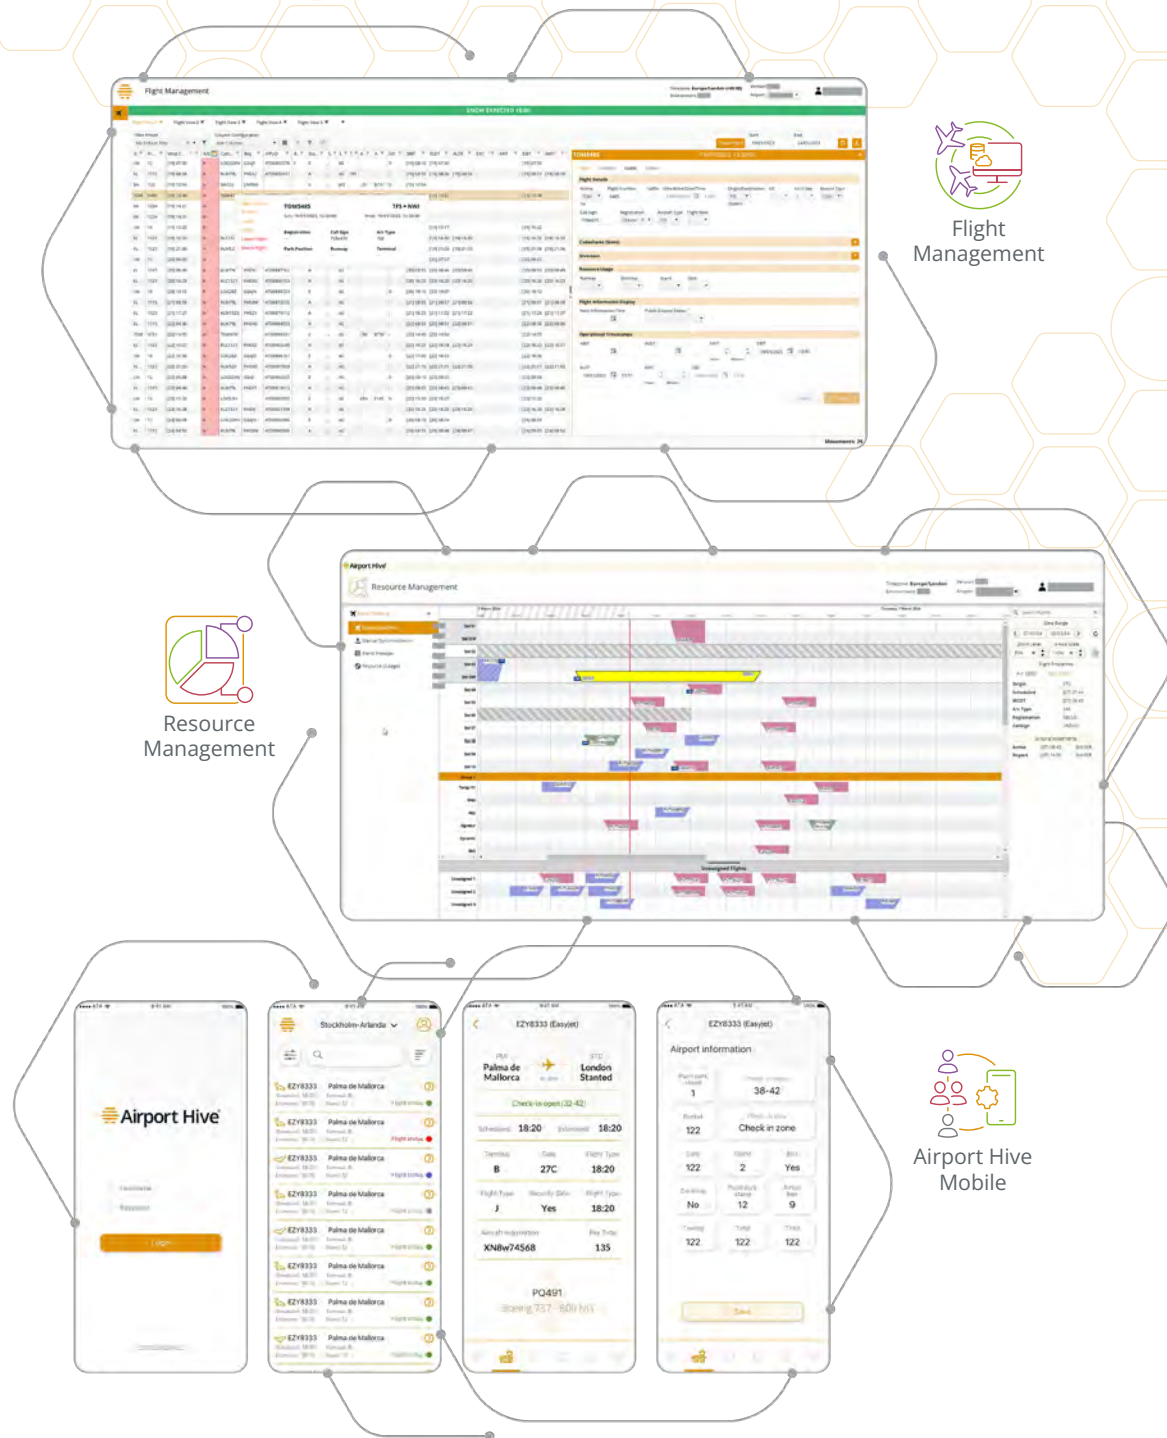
Flight Management

Flight Management

Airport Hive

Resource Management

Resource Management

Airport Hive

Stockholm-Arlanda

EZY8333 Palma de Mallorca

EZY8333 Palma de Mallorca

EZY8333 Palma de Mallorca

EZY8333 Palma de Mallorca

EZY8333 Palma de Mallorca

EZY8333 Palma de Mallorca

EZY8333 Palma de Mallorca

EZY8333 Palma de Mallorca

EZY8333 (EasyJet)

Palma de Mallorca

London Stansted

Check-in open (32-42)

18:20

18:20

B

27C

18:20

J

Yes

18:20

XN8w74568

135

PQ491

Boeing 737 - 800 NVS

EZY8333 (EasyJet)

Airport information

1

38-42

122

Check in zone

122

2

Yes

No

12

9

122

122

122

Save

Airport Hive Mobile